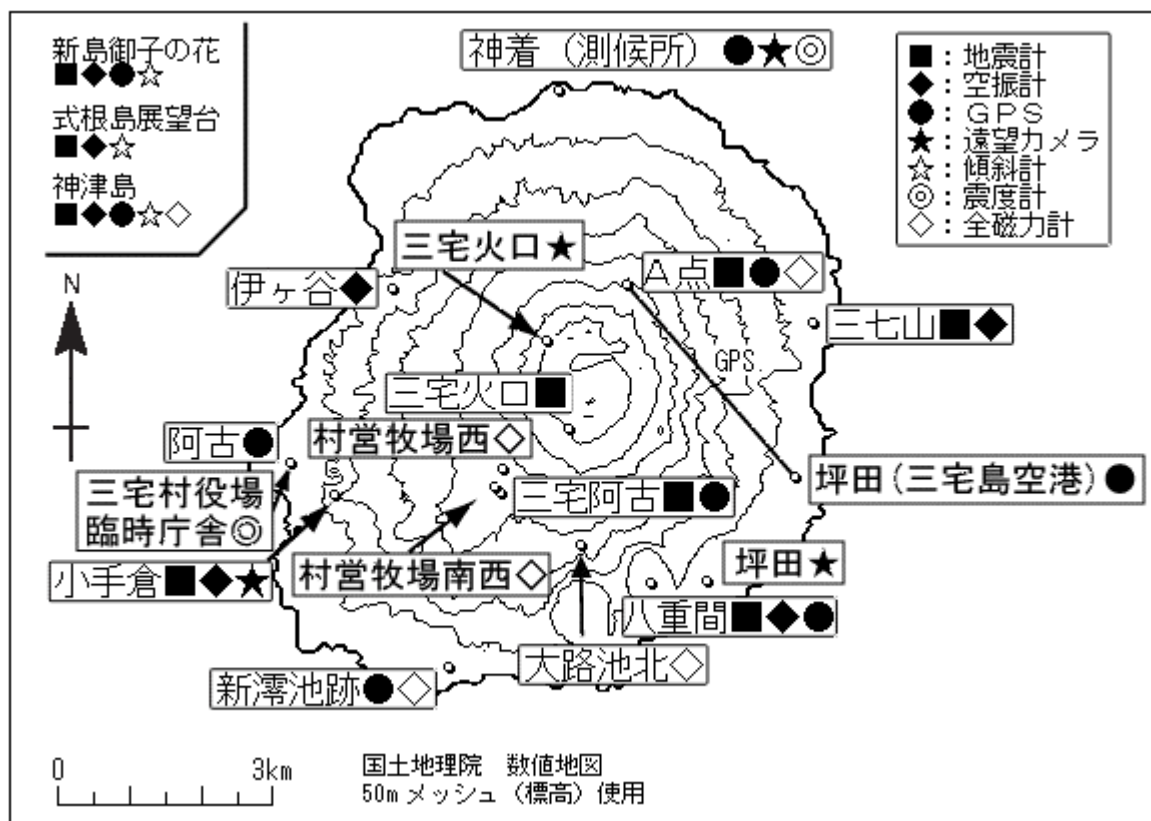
新島御子の花
■◆●☆

式根島展望台
■◆☆

神津島
■◆●☆◇

神着（測候所）●★◎

■：地震計
◆：空振計
●：GPS
★：遠望カメラ
☆：傾斜計
◎：震度計
◇：全磁力計

三宅火口★

伊ヶ谷◆

A点■●◇

N

三七山■◆

GPS

三宅火口■

阿古●

村営牧場西◇

三宅村役場
臨時庁舎◎

坪田（三宅島空港）●

三宅阿古■●

小手倉■◆★

村営牧場南西◇

坪田★

八重間■◆●

大路池北◇

新澪池跡●◇

0 3km

国土地理院　数値地図
50m メッシュ（標高）使用